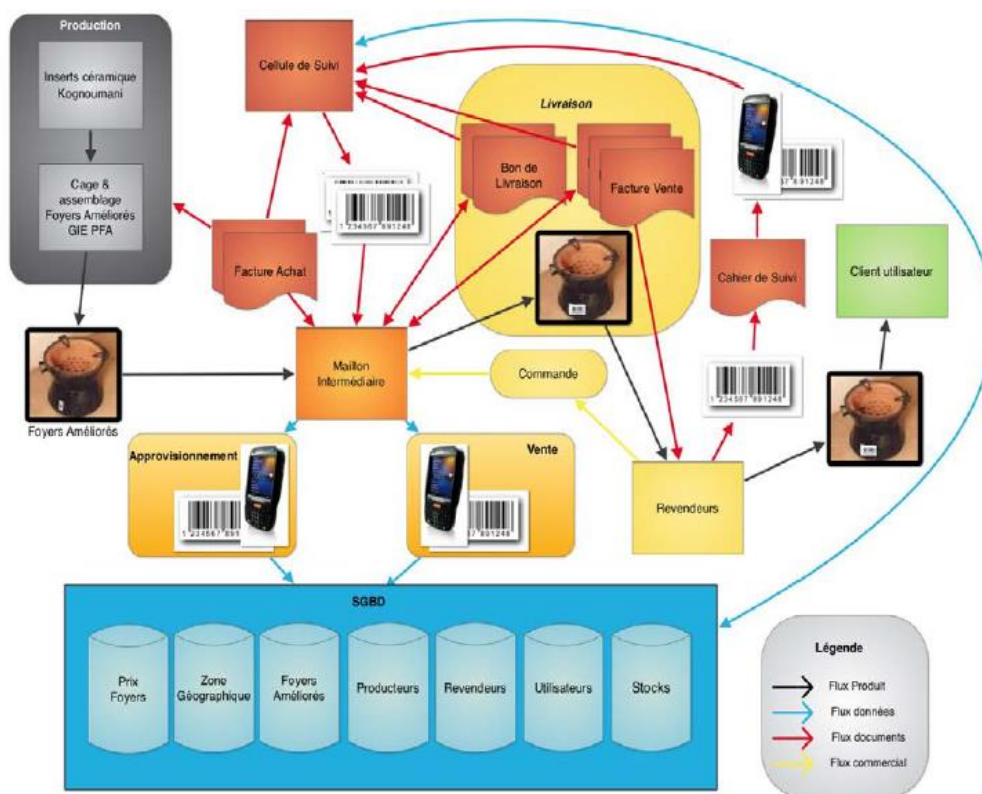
Production

Inserts céramique Kognoumani

Cage & assemblage Foyers Améliorés GIE PFA

Foyers Améliorés

Cellule de Suivi

1 234567 891248

Facture Achat

Livraison

Bon de Livraison

Facture Vente

1 234567 891248

Cahier de Suivi

Client utilisateur

Maillon Intermédiaire

Commande

1 234567 891248

Approvisionnement

1 234567 891

Vente

1 234567 891248

Revendeurs

SGBD

Prix Foyers

Zone Géographique

Foyers Améliorés

Producteurs

Revendeurs

Utilisateurs

Stocks

Légende

Flux Produit

Flux données

Flux documents

Flux commercial